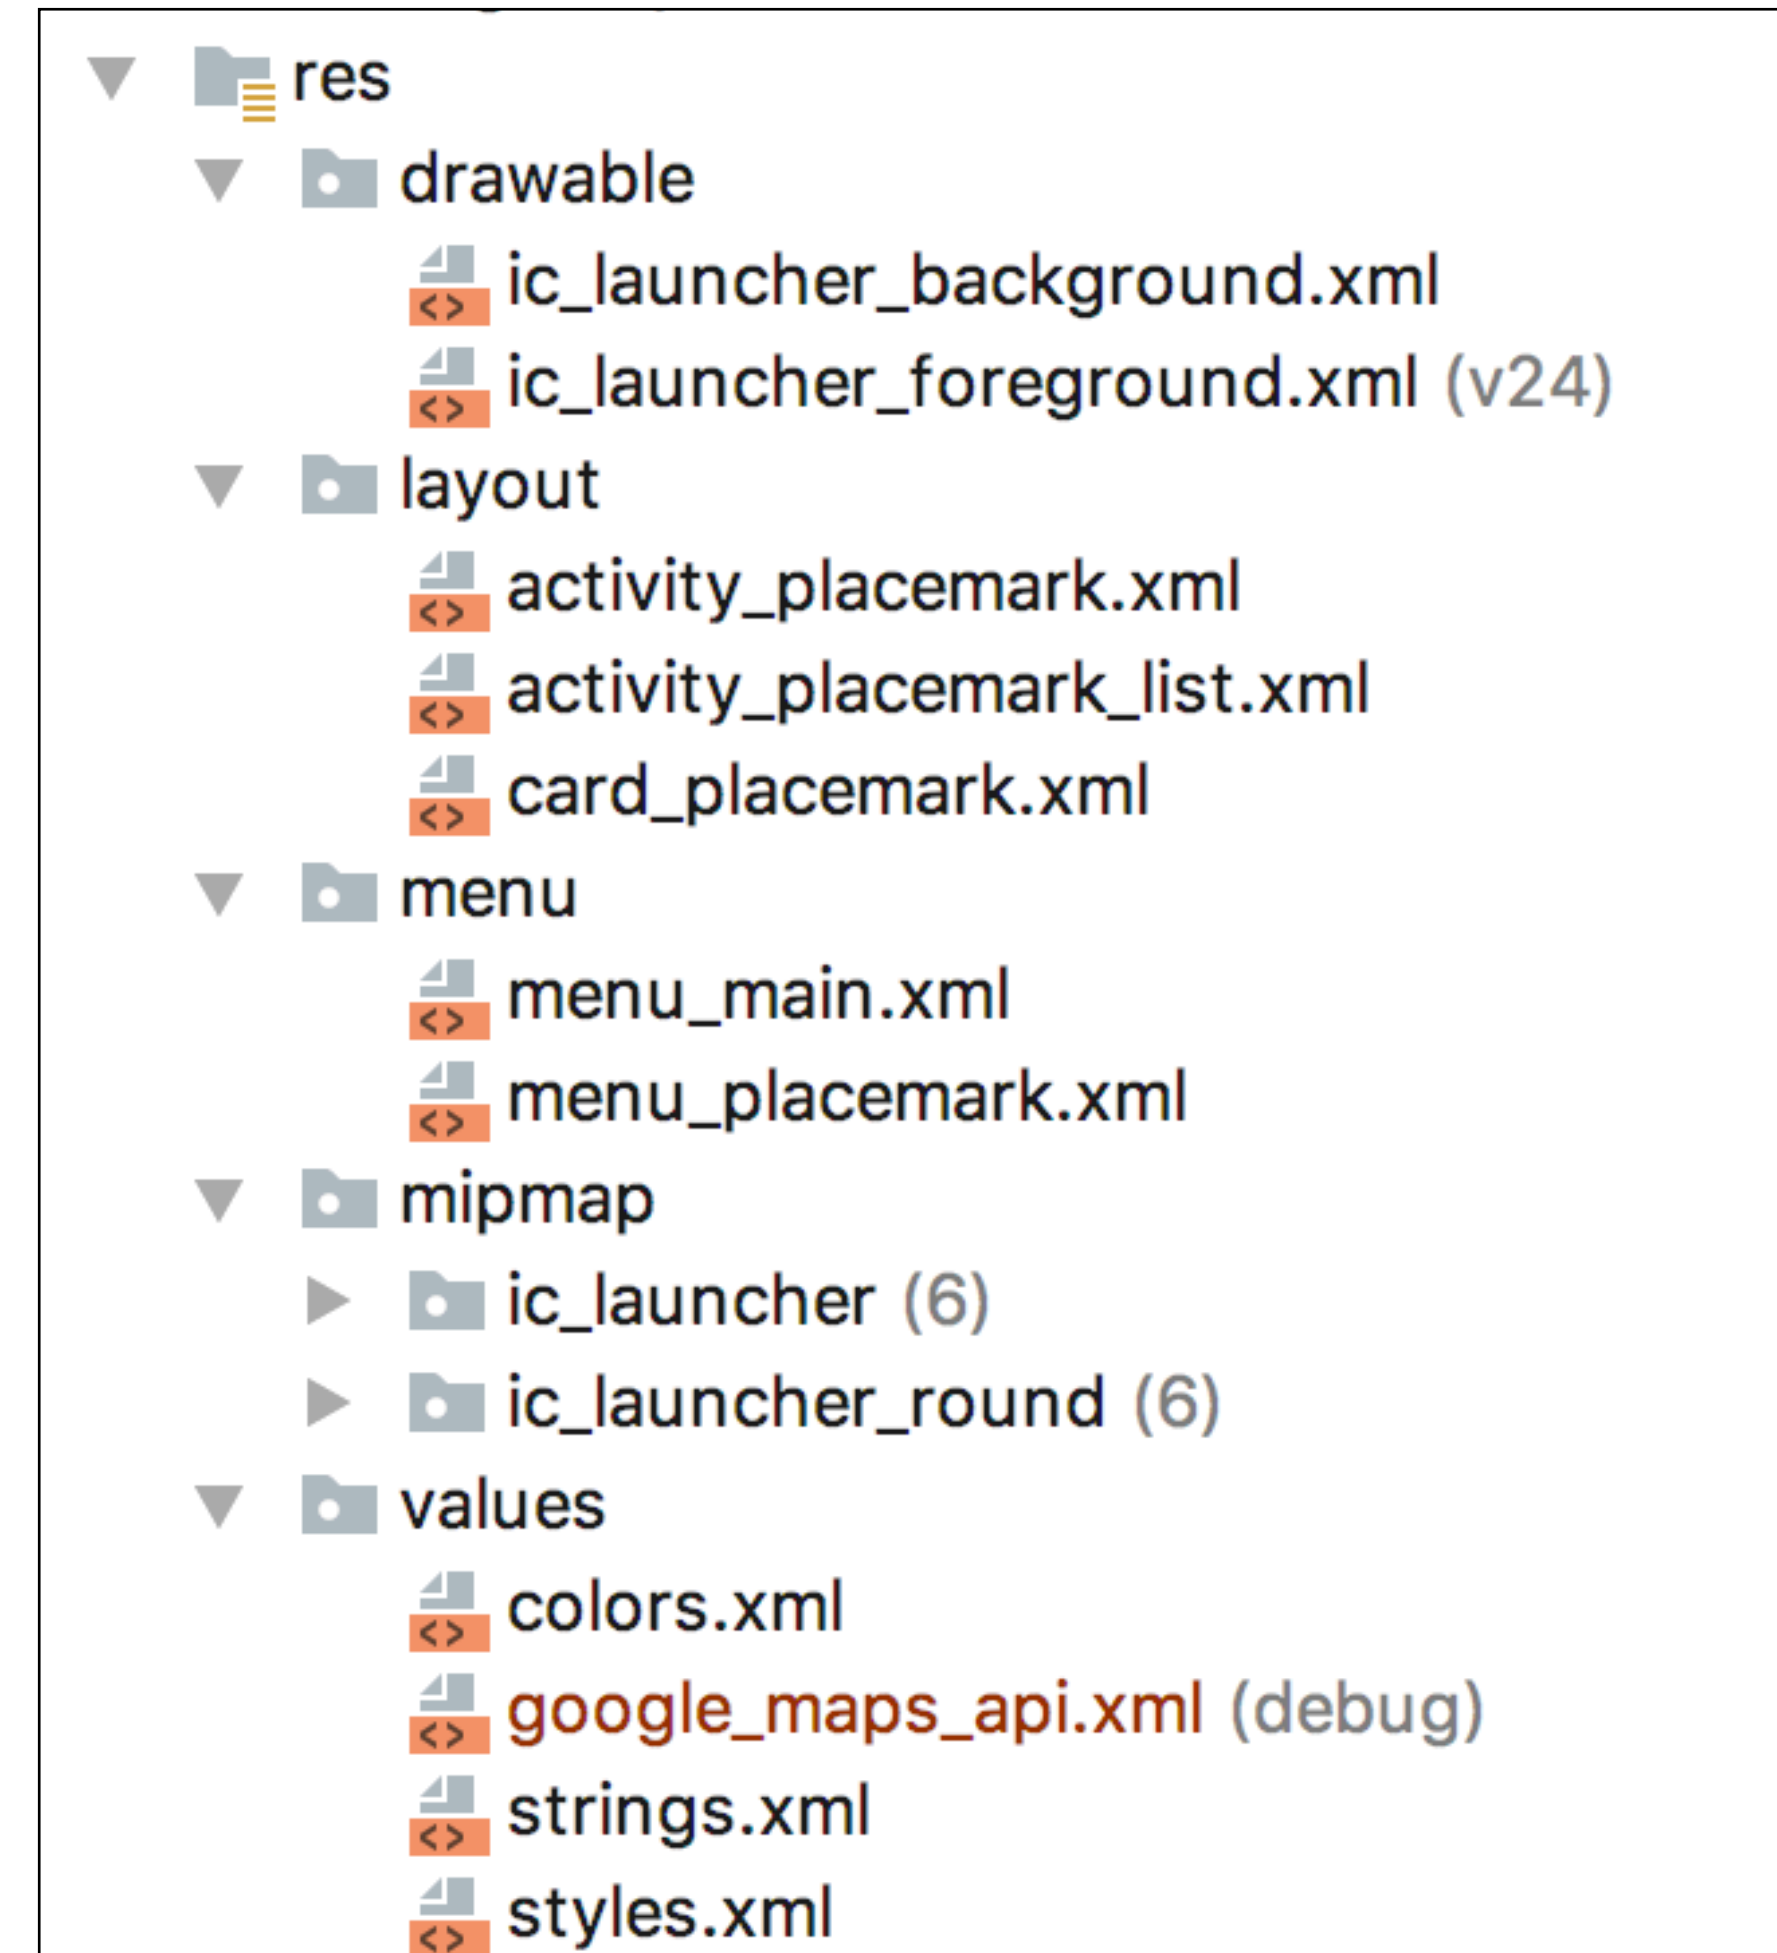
res
drawable
ic_launcher_background.xml
ic_launcher_foreground.xml (v24)
layout
activity_placemark.xml
activity_placemark_list.xml
card_placemark.xml
menu
menu_main.xml
menu_placemark.xml
mipmap
ic_launcher (6)
ic_launcher_round (6)
values
colors.xml
google_maps_api.xml (debug)
strings.xml
styles.xml